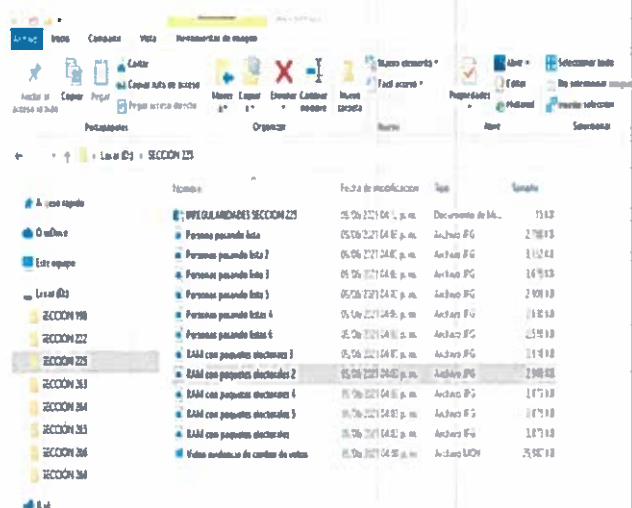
Archivo Inicio Compartir Vista Herramientas de imagen

Anclar al Acceso rápido Copiar Pegar Cortar Copiar ruta de acceso Pegar acceso directo
Portapapeles
Mover a Copiar a Eliminar Cambiar nombre Nueva carpeta
Organizar
Nuevo elemento Fácil acceso
Nuevo
Propiedades Abrir Editar Historial
Abrir
Seleccionar todo No seleccionar ninguno Invertir selección
Seleccionar

← → ↑ Local (D:) > SECCION 225

Acceso rápido
OneDrive
Este equipo
Local (D:)
SECCION 198
SECCION 222
SECCION 225
SECCION 343
SECCION 344
SECCION 345
SECCION 346
SECCION 348
Red

| Nombre | Fecha de modificación | Tipo | Tamaño |
|---|---|---|---|
| IRREGULARIDADES SECCION 225 | 05/06/2021 04:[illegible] p. m. | Documento de Mi... | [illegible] KB |
| Personas pasando lista | 05/06/2021 04:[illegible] p. m. | Archivo JPG | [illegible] KB |
| Personas pasando lista 2 | 05/06/2021 04:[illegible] p. m. | Archivo JPG | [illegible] KB |
| Personas pasando lista 3 | 05/06/2021 04:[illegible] p. m. | Archivo JPG | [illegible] KB |
| Personas pasando lista 5 | 05/06/2021 04:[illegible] p. m. | Archivo JPG | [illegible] KB |
| Personas pasando lista 4 | 05/06/2021 04:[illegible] p. m. | Archivo JPG | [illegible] KB |
| Personas pasando lista 6 | 05/06/2021 04:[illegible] p. m. | Archivo JPG | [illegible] KB |
| RAM con paquetes electorales 3 | 05/06/2021 04:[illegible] p. m. | Archivo JPG | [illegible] KB |
| RAM con paquetes electorales 2 | 05/06/2021 04:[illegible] p. m. | Archivo JPG | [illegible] KB |
| RAM con paquetes electorales 4 | 05/06/2021 04:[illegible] p. m. | Archivo JPG | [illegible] KB |
| RAM con paquetes electorales 5 | 05/06/2021 04:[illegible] p. m. | Archivo JPG | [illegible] KB |
| RAM con paquetes electorales | 05/06/2021 04:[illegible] p. m. | Archivo JPG | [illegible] KB |
| Video evidencia de cambio de votos | 05/06/2021 04:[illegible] p. m. | Archivo MOV | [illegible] KB |